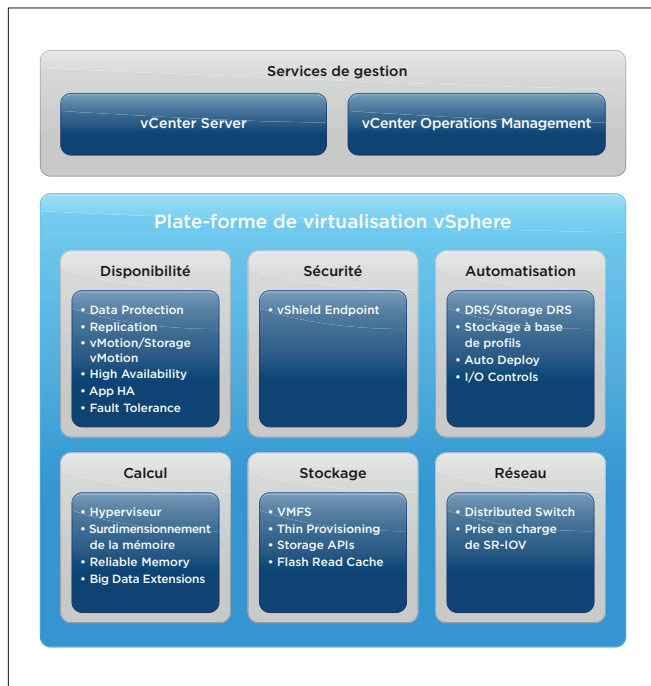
Services de gestion

vCenter Server

vCenter Operations Management

Plate-forme de virtualisation vSphere

Disponibilité

• Data Protection
• Replication
• vMotion/Storage vMotion
• High Availability
• App HA
• Fault Tolerance

Sécurité

• vShield Endpoint

Automatisation

• DRS/Storage DRS
• Stockage à base de profils
• Auto Deploy
• I/O Controls

Calcul

• Hyperviseur
• Surdimensionnement de la mémoire
• Reliable Memory
• Big Data Extensions

Stockage

• VMFS
• Thin Provisioning
• Storage APIs
• Flash Read Cache

Réseau

• Distributed Switch
• Prise en charge de SR-IOV